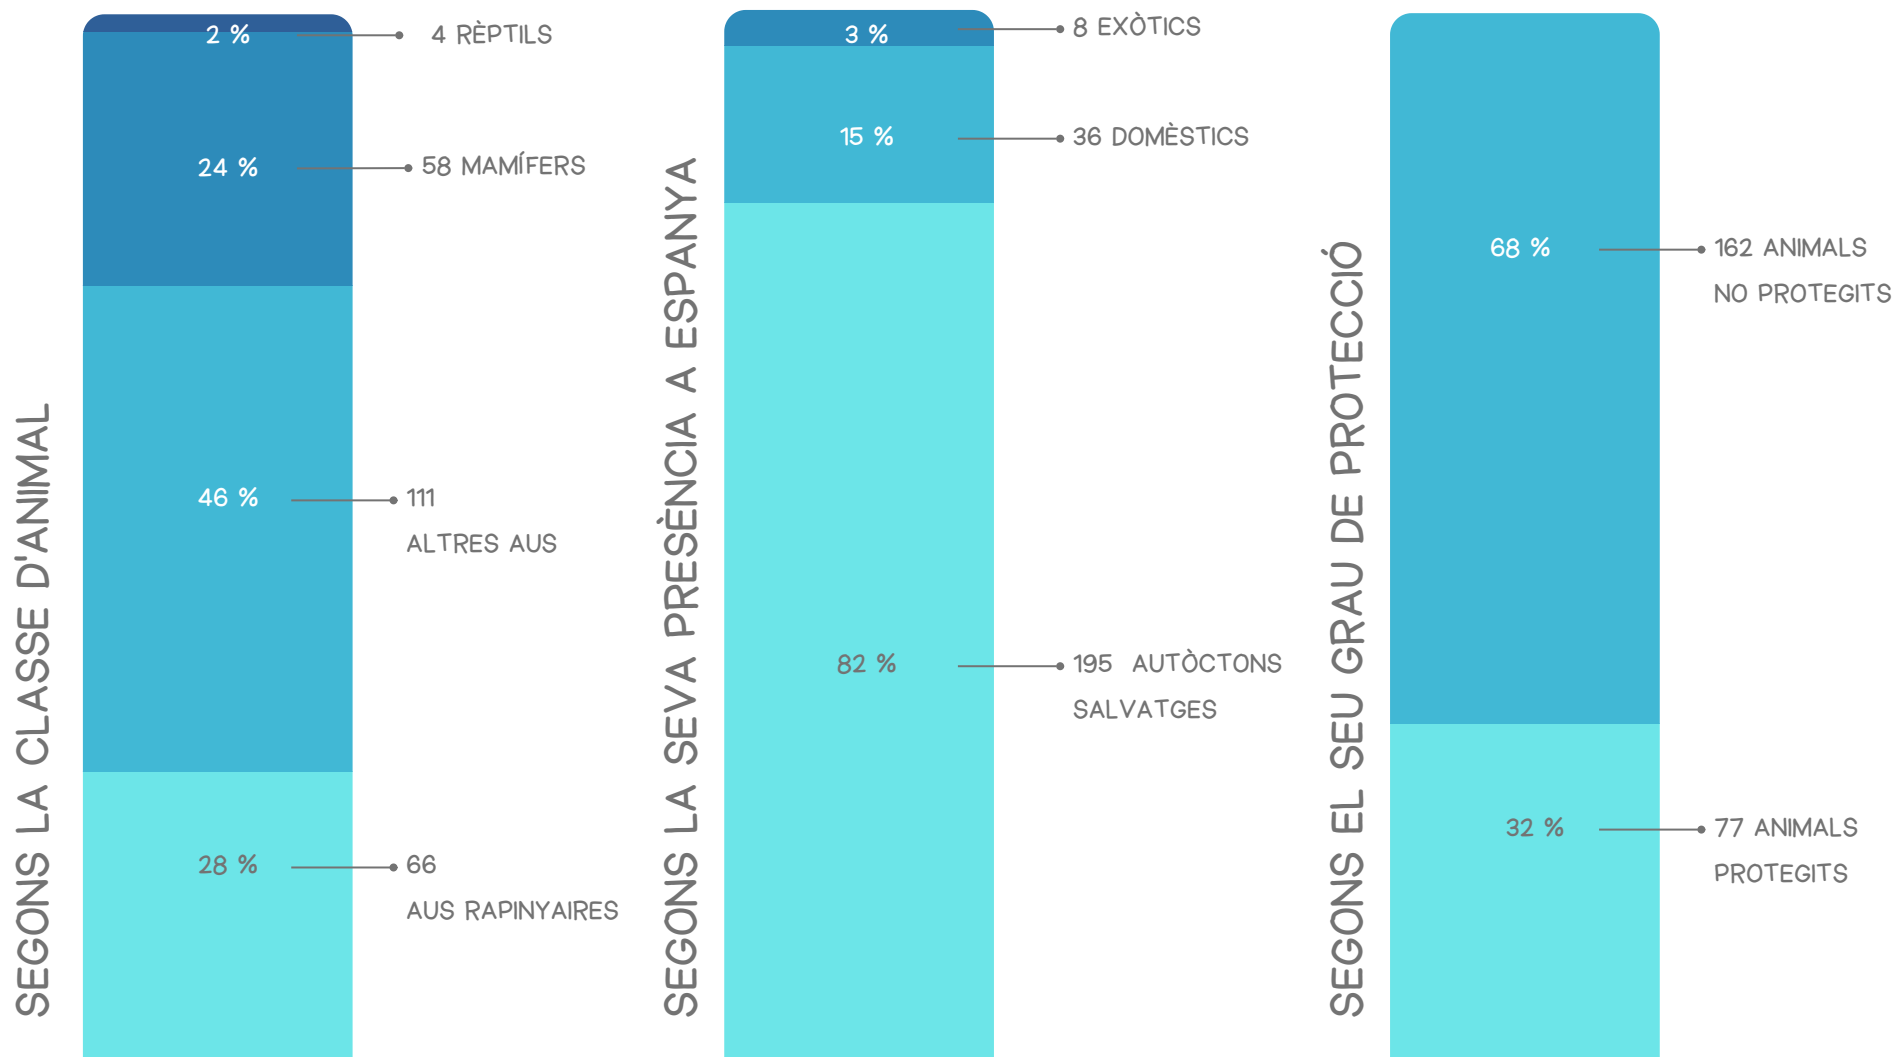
SEGONS LA CLASSE D'ANIMAL

2 %
4 RÈPTILS

24 %
58 MAMÍFERS

46 %
111 ALTRES AUS

28 %
66 AUS RAPINYAIRES

SEGONS LA SEVA PRESÈNCIA A ESPANYA

3 %
8 EXÒTICS

15 %
36 DOMÈSTICS

82 %
195 AUTÒCTONS SALVATGES

SEGONS EL SEU GRAU DE PROTECCIÓ

68 %
162 ANIMALS NO PROTEGITS

32 %
77 ANIMALS PROTEGITS